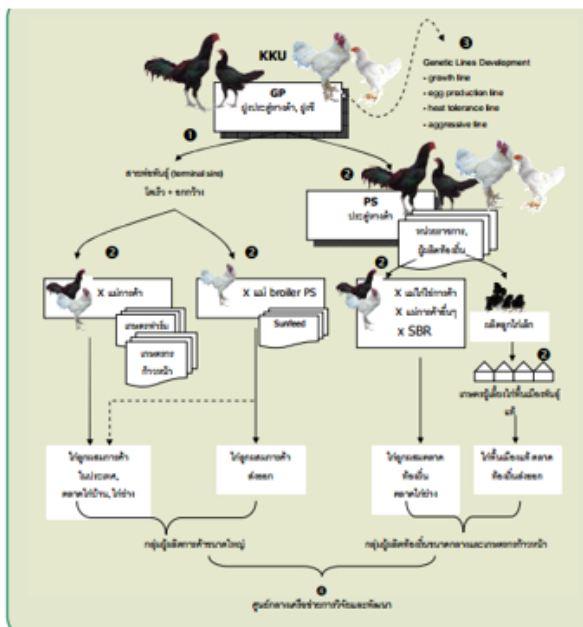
KKU

GP
ปู่ย่าพันธุ์การค้า, ปู่ย่า

❶

❸ Genetic Lines Development
- growth line
- egg production line
- heat tolerance line
- aggressive line

สายพ่อพันธุ์ (terminal sire)
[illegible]

❷
PS
ปู่ย่าการค้า

หน่วยงานภาค, ผู้ผลิตท้องถิ่น

❷
X แม่การค้า

❷
X แม่ broiler PS

❷
X แม่ไก่ไข่การค้า
X แม่การค้าพื้นๆ
x SBR

ผลิตลูกไก่เล็ก

❷

เกษตรกรรายย่อย

Sunfeed

เกษตรกรก้าวหน้า

เกษตรกรผู้เลี้ยงไก่พื้นเมืองพันธุ์แท้

ไก่ลูกผสมการค้า ในประเทศ, ตลาดไก่บ้าน, ไก่ย่าง

ไก่ลูกผสมการค้า ส่งออก

ไก่ลูกผสมตลาดท้องถิ่น ตลาดไก่ย่าง

ไก่พื้นเมืองแท้ ตลาดท้องถิ่นส่งออก

กลุ่มผู้ผลิตการค้าขนาดใหญ่

กลุ่มผู้ผลิตท้องถิ่นขนาดกลางและเกษตรกรก้าวหน้า

❹
ศูนย์การเตรียมการค้าวิจัยและพัฒนา